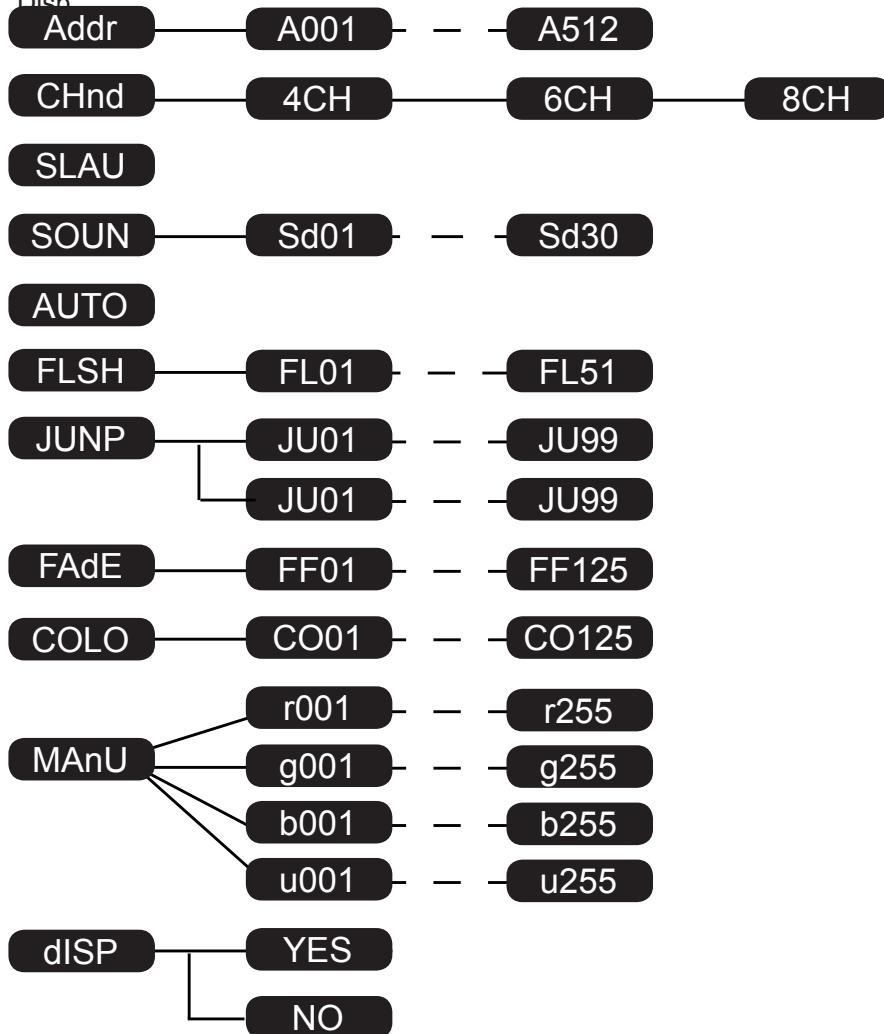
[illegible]

Addr — A001 — A512

CHnd — 4CH — 6CH — 8CH

SLAU

SOUN — Sd01 — Sd30

AUTO

FLSH — FL01 — FL51

JUNP — JU01 — JU99
JU01 — JU99

FAdE — FF01 — FF125

COLO — CO01 — CO125

MAnU
r001 — r255
g001 — g255
b001 — b255
u001 — u255

dISP — YES
NO